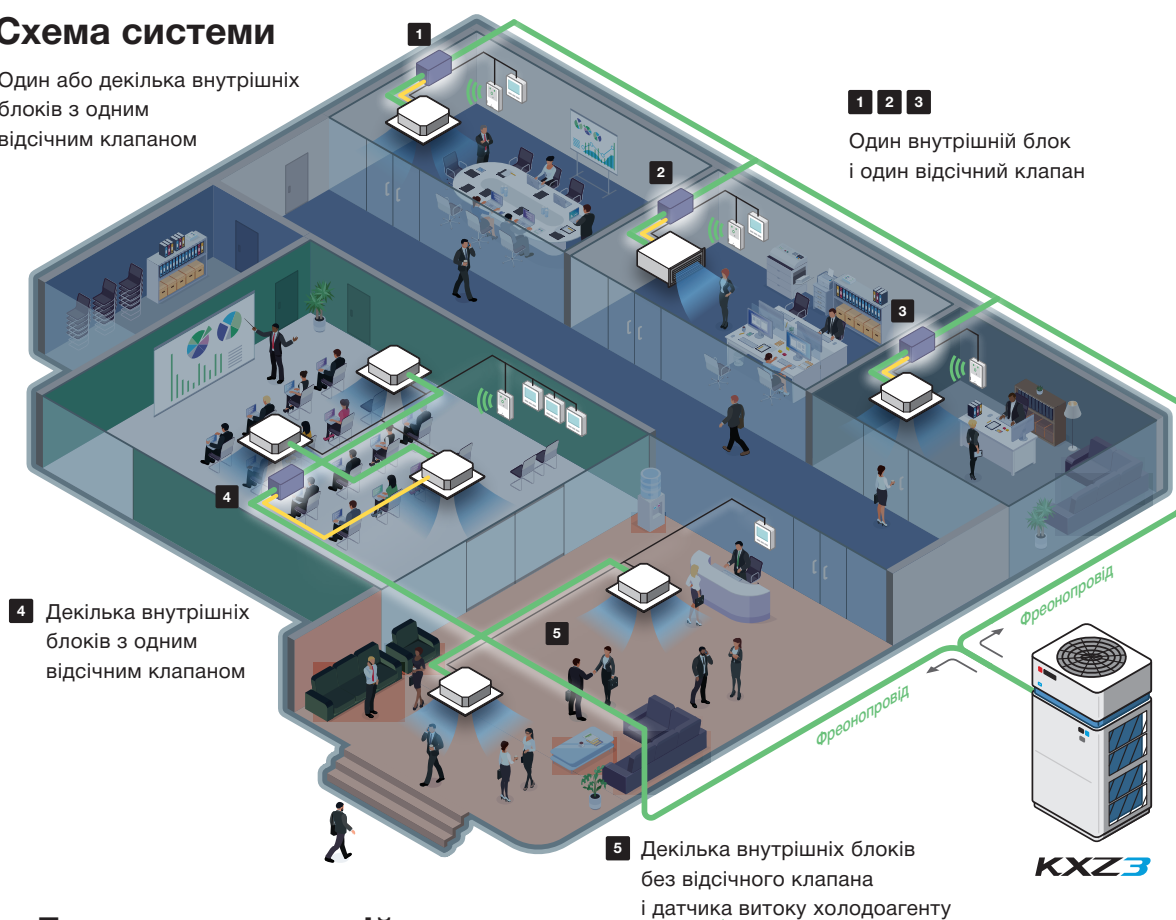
Схема системи

Один або декілька внутрішніх блоків з одним відсічним клапаном

1

1 2 3

Один внутрішній блок і один відсічний клапан

2

3

4

4 Декілька внутрішніх блоків з одним відсічним клапаном

5

Фреонопровід

Фреонопровід

5 Декілька внутрішніх блоків без відсічного клапана і датчика витоку холодоагенту

KXZ3